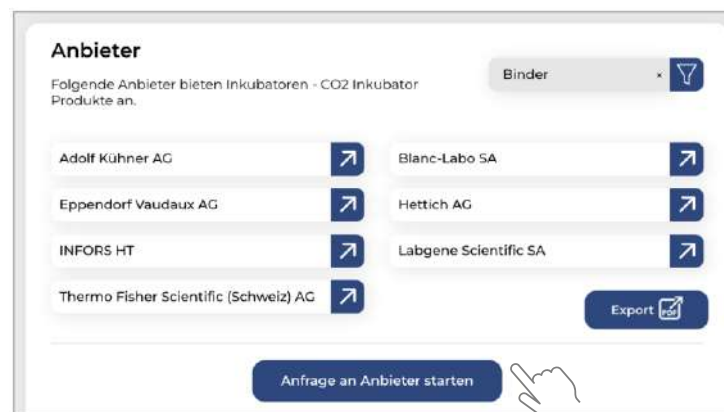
Anbieter

Folgende Anbieter bieten Inkubatoren - CO2 Inkubator Produkte an.

Binder ×

Adolf Kühner AG

Blanc-Labo SA

Eppendorf Vaudaux AG

Hettich AG

INFORS HT

Labgene Scientific SA

Thermo Fisher Scientific (Schweiz) AG

Export PDF

Anfrage an Anbieter starten